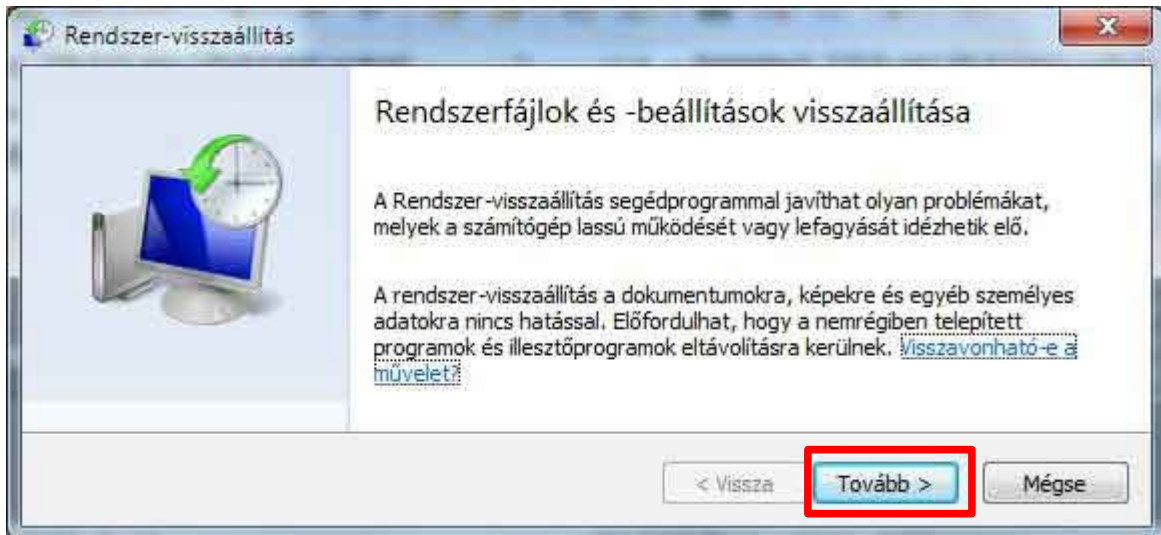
Rendszer-visszaállítás

Rendszerfájlok és -beállítások visszaállítása

A Rendszer-visszaállítás segédprogrammal javíthat olyan problémákat, melyek a számítógép lassú működését vagy lefagyását idézhetik elő.

A rendszer-visszaállítás a dokumentumokra, képekre és egyéb személyes adatokra nincs hatással. Előfordulhat, hogy a nemrégiben telepített programok és illesztőprogramok eltávolításra kerülnek. Visszavonható-e a művelet?

< Vissza

Tovább >

Mégse